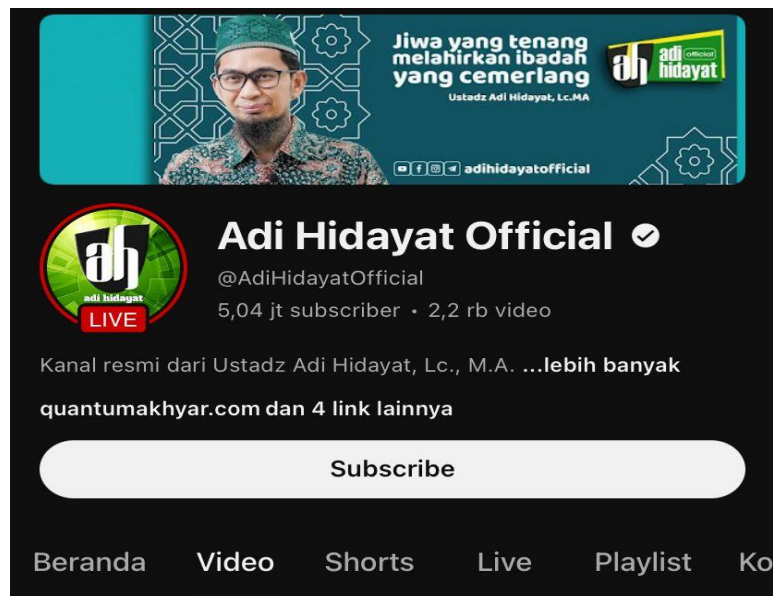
Jiwa yang tenang melahirkan ibadah yang cemerlang

Ustadz Adi Hidayat, Lc.MA

ah adi hidayat official

adihidayatofficial

ah adi hidayat

LIVE

Adi Hidayat Official

@AdiHidayatOfficial

5,04 jt subscriber • 2,2 rb video

Kanal resmi dari Ustadz Adi Hidayat, Lc., M.A. ...lebih banyak

quantumakhyar.com dan 4 link lainnya

Subscribe

Beranda Video Shorts Live Playlist Ko